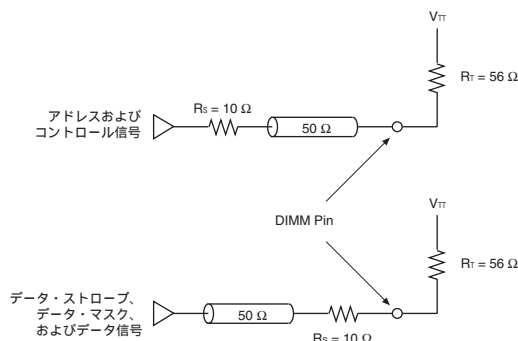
$V_{TT}$

$R_T = 56\ \Omega$

アドレスおよびコントロール信号

$R_S = 10\ \Omega$

$50\ \Omega$

DIMM Pin

$V_{TT}$

$R_T = 56\ \Omega$

データ・ストローブ、データ・マスク、およびデータ信号

$50\ \Omega$

$R_S = 10\ \Omega$